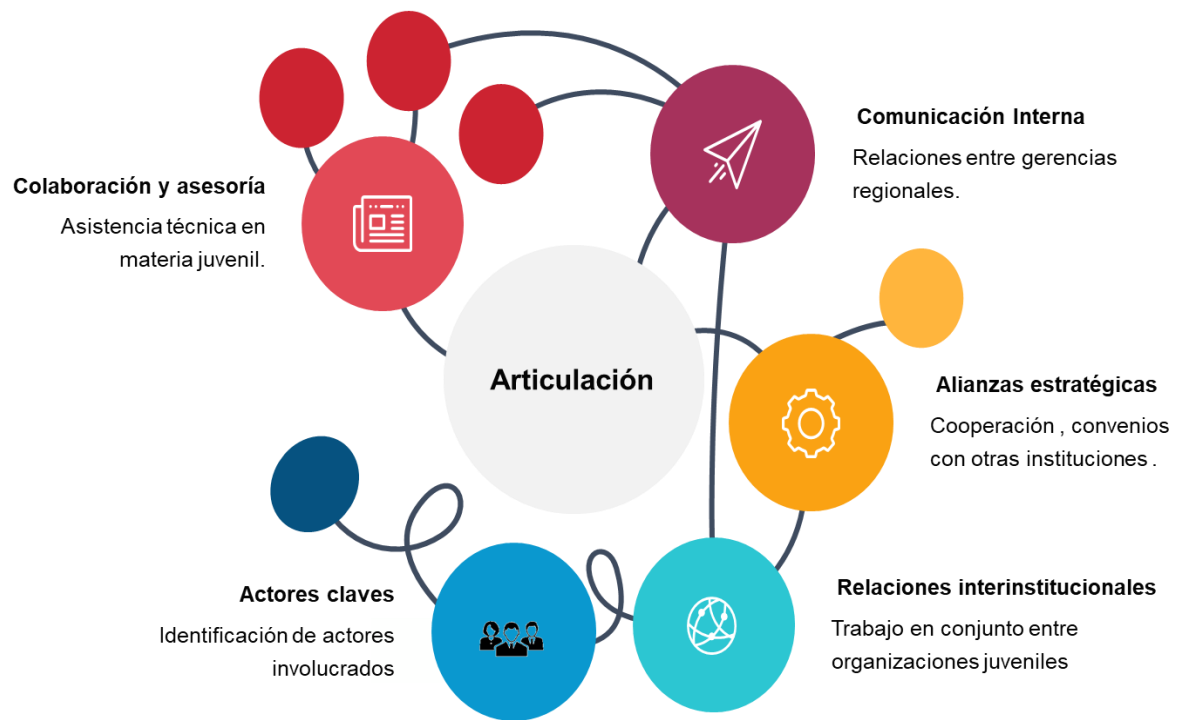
Comunicación Interna

Relaciones entre gerencias regionales.

Colaboración y asesoría

Asistencia técnica en materia juvenil.

Articulación

Alianzas estratégicas

Cooperación , convenios con otras instituciones .

Actores claves

Identificación de actores involucrados

Relaciones interinstitucionales

Trabajo en conjunto entre organizaciones juveniles